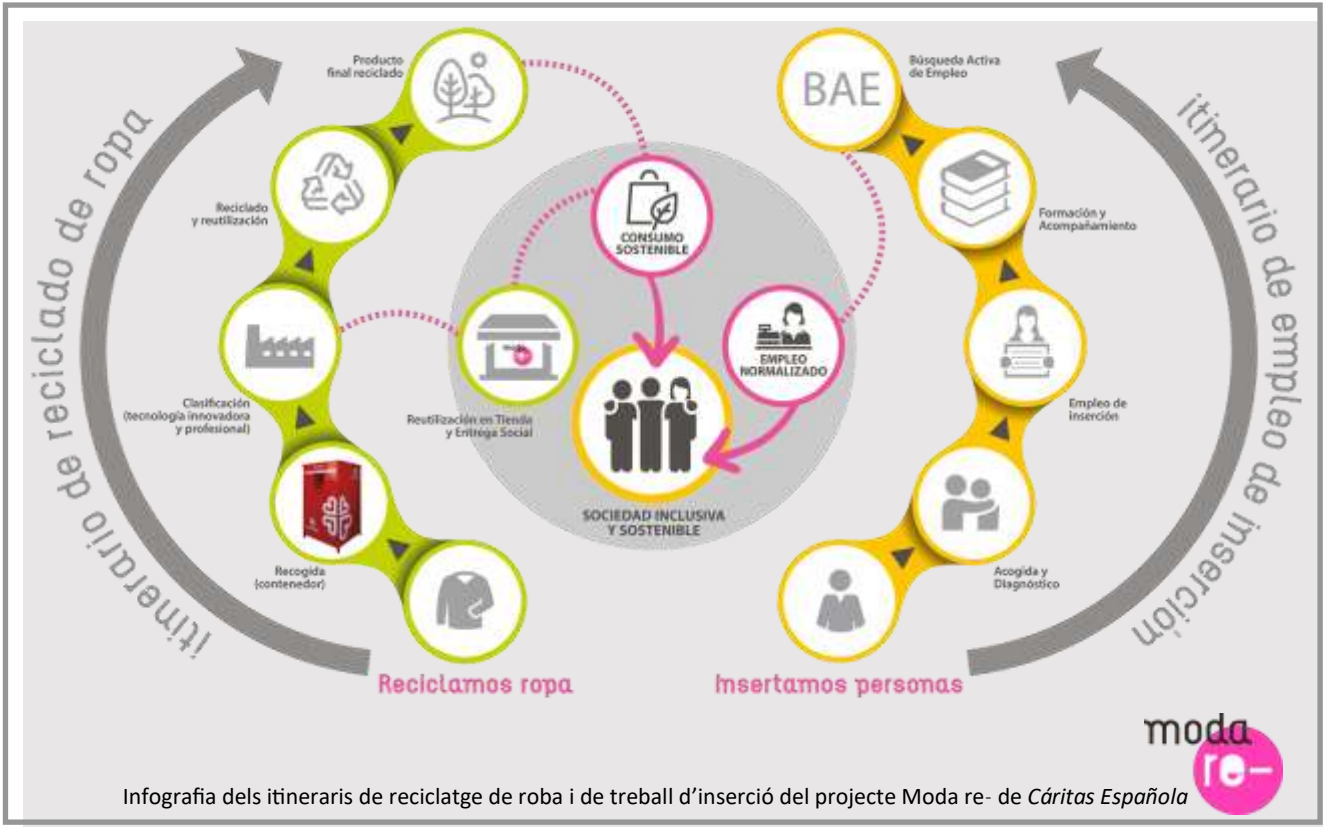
itinerario de reciclado de ropa

Producto final reciclado

Reciclado y reutilización

Clasificación (tecnología innovadora y profesional)

Recogida (contenedor)

Reutilización en Tienda y Entrega Social

CONSUMO SOSTENIBLE

EMPLEO NORMALIZADO

SOCIEDAD INCLUSIVA Y SOSTENIBLE

itinerario de empleo de inserción

BAE

Búsqueda Activa de Empleo

Formación y Acompañamiento

Empleo de inserción

Acogida y Diagnóstico

Reciclamos ropa

Insertamos personas

moda re-

Infografia dels itineraris de reciclatge de roba i de treball d'inserció del projecte Moda re- de *Cáritas Española*